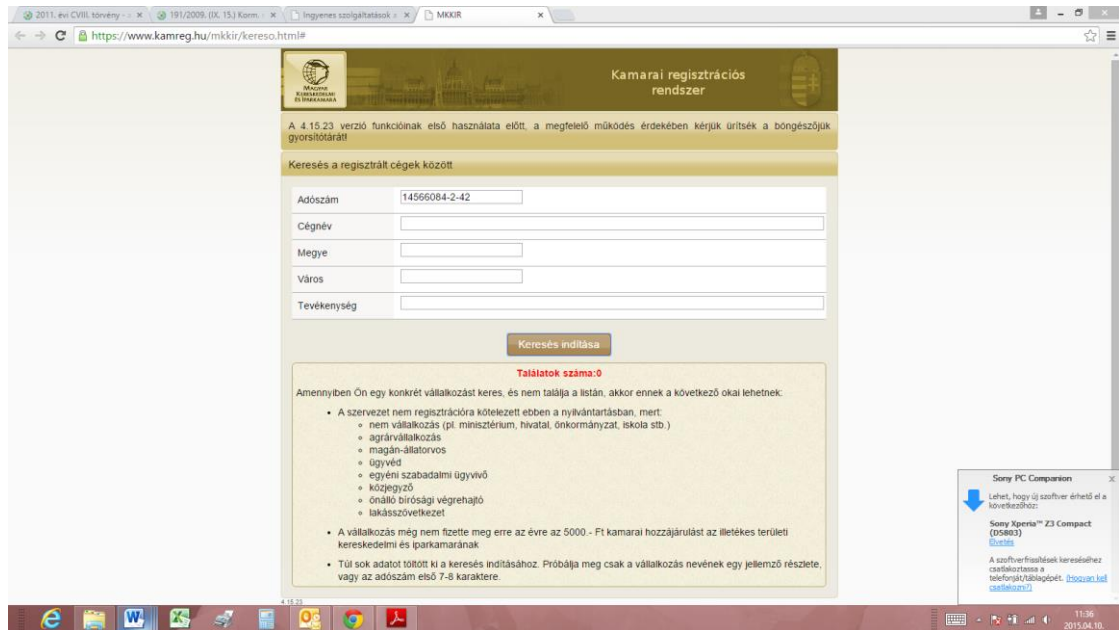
2011. évi CVIII. törvény - × | 191/2009. (IX. 15.) Korm. × | Ingyenes szolgáltatások × | MKKIR ×

https://www.kamreg.hu/mkkir/kereso.html#

MAGYAR KERESKEDELMI ÉS IPARKAMARA

Kamarai regisztrációs rendszer

A 4.15.23 verzió funkcióinak első használata előtt, a megfelelő működés érdekében kérjük ürítsék a böngészőjük gyorsítótárát!

Keresés a regisztrált cégek között

| Adószám | 14566084-2-42 |
|---|---|
| Cégnév | |
| Megye | |
| Város | |
| Tevékenység | |

Keresés indítása

Találatok száma:0

Amennyiben Ön egy konkrét vállalkozást keres, és nem találja a listán, akkor ennek a következő okai lehetnek:

- A szervezet nem regisztrációra kötelezett ebben a nyilvántartásban, mert:
  - nem vállalkozás (pl. minisztérium, hivatal, önkormányzat, iskola stb.)
  - agrárvállalkozás
  - magán-állatorvos
  - ügyvéd
  - egyéni szabadalmi ügyvivő
  - közjegyző
  - önálló bírósági végrehajtó
  - lakásszövetkezet
- A vállalkozás még nem fizette meg erre az évre az 5000.- Ft kamarai hozzájárulást az illetékes területi kereskedelmi és iparkamarának
- Túl sok adatot töltött ki a keresés indításához. Próbálja meg csak a vállalkozás nevének egy jellemző részlete, vagy az adószám első 7-8 karaktere.

4.15.23

Sony PC Companion

Lehet, hogy új szoftver érhető el a következőhöz:

Sony Xperia™ Z3 Compact (D5803)
Elvetés

A szoftverfrissítések kereséséhez csatlakoztassa a telefonját/táblagépét. (Hogyan kell csatlakozni?)

11:36
2015.04.10.